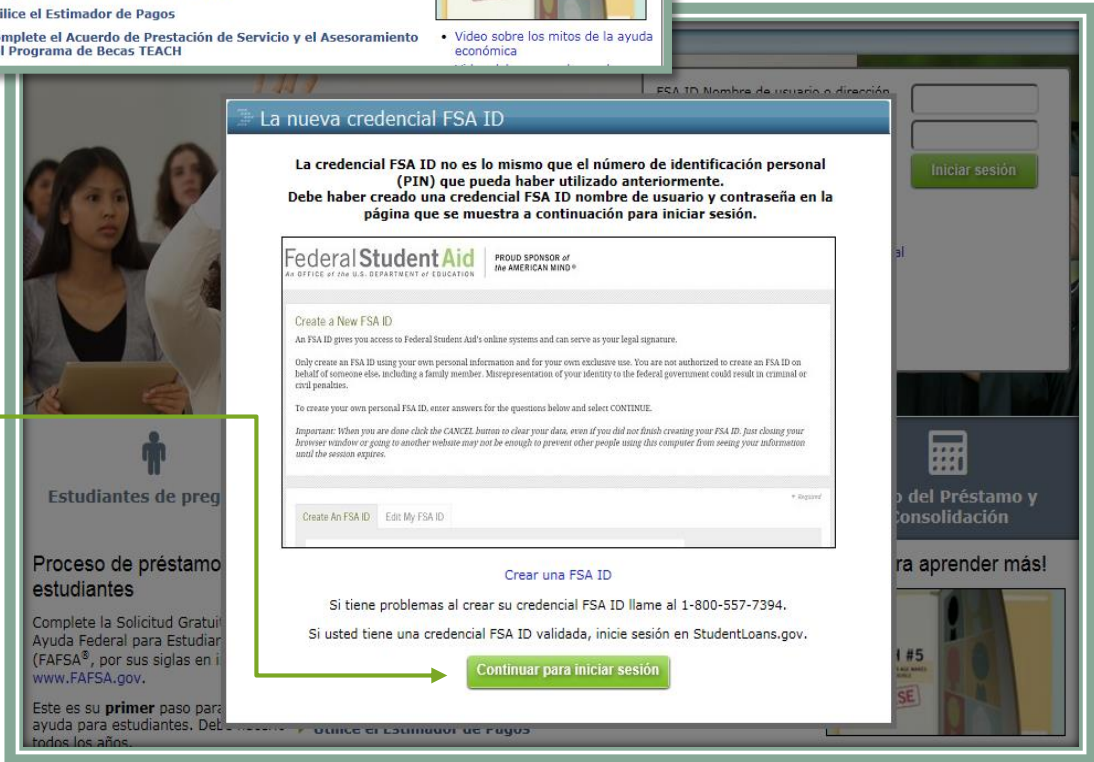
ilice el Estimador de Pagos

mplete el Acuerdo de Prestación de Servicio y el Asesoramiento l Programa de Becas TEACH

• Video sobre los mitos de la ayuda económica

FSA ID Nombre de usuario o dirección

Iniciar sesión

al

La nueva credencial FSA ID

La credencial FSA ID no es lo mismo que el número de identificación personal (PIN) que pueda haber utilizado anteriormente.
Debe haber creado una credencial FSA ID nombre de usuario y contraseña en la página que se muestra a continuación para iniciar sesión.

Federal Student Aid
An OFFICE of the U.S. DEPARTMENT of EDUCATION

PROUD SPONSOR of the AMERICAN MIND®

Create a New FSA ID

An FSA ID gives you access to Federal Student Aid's online systems and can serve as your legal signature.

Only create an FSA ID using your own personal information and for your own exclusive use. You are not authorized to create an FSA ID on behalf of someone else, including a family member. Misrepresentation of your identity to the federal government could result in criminal or civil penalties.

To create your own personal FSA ID, enter answers for the questions below and select CONTINUE.

Important: When you are done click the CANCEL button to clear your data, even if you did not finish creating your FSA ID. Just closing your browser window or going to another website may not be enough to prevent other people using this computer from seeing your information until the session expires.

* Required

Create An FSA ID | Edit My FSA ID

Crear una FSA ID

Si tiene problemas al crear su credencial FSA ID llame al 1-800-557-7394.

Si usted tiene una credencial FSA ID validada, inicie sesión en StudentLoans.gov.

Continuar para iniciar sesión

Estudiantes de preg

o del Préstamo y Consolidación

Proceso de préstamo estudiantes

Complete la Solicitud Gratui Ayuda Federal para Estudiar (FAFSA®, por sus siglas en i www.FAFSA.gov.

Este es su primer paso para ayuda para estudiantes. Deb todos los años.

Utilice el Estimador de Pagos

ra aprender más!